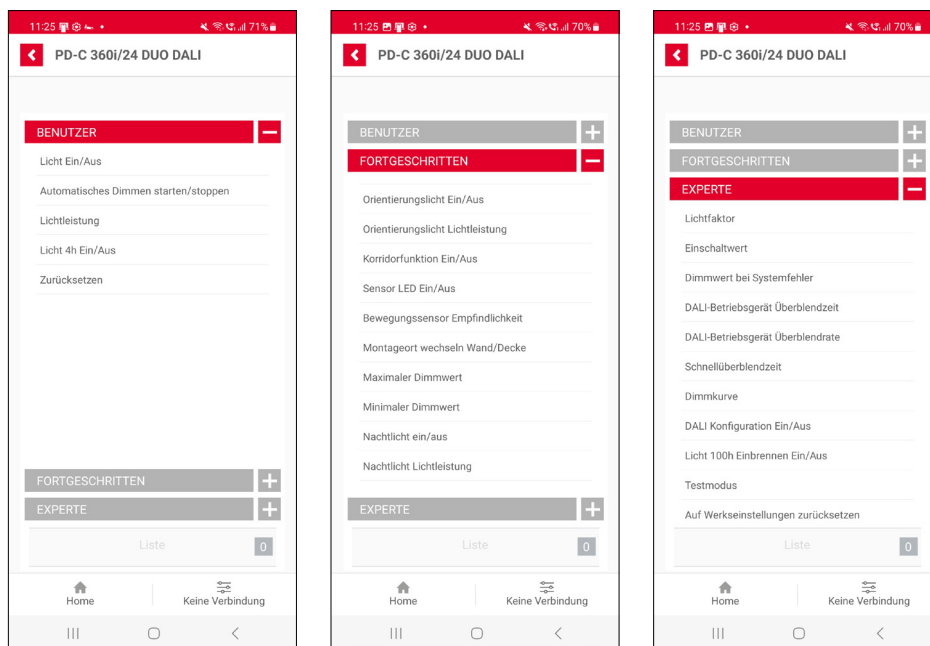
11:25 71%

PD-C 360i/24 DUO DALI

BENUTZER

Licht Ein/Aus

Automatisches Dimmen starten/stoppen

Lichtleistung

Licht 4h Ein/Aus

Zurücksetzen

FORTGESCHRITTEN

EXPERTE

Liste 0

Home

Keine Verbindung

11:25 70%

PD-C 360i/24 DUO DALI

BENUTZER

FORTGESCHRITTEN

Orientierungslicht Ein/Aus

Orientierungslicht Lichtleistung

Korridorfunktion Ein/Aus

Sensor LED Ein/Aus

Bewegungssensor Empfindlichkeit

Montageort wechseln Wand/Decke

Maximaler Dimmwert

Minimaler Dimmwert

Nachtlicht ein/aus

Nachtlicht Lichtleistung

EXPERTE

Liste 0

Home

Keine Verbindung

11:25 70%

PD-C 360i/24 DUO DALI

BENUTZER

FORTGESCHRITTEN

EXPERTE

Lichtfaktor

Einschaltwert

Dimmwert bei Systemfehler

DALI-Betriebsgerät Überblendzeit

DALI-Betriebsgerät Überblendrate

Schnellüberblendzeit

Dimmkurve

DALI Konfiguration Ein/Aus

Licht 100h Einbrennen Ein/Aus

Testmodus

Auf Werkseinstellungen zurücksetzen

Liste 0

Home

Keine Verbindung